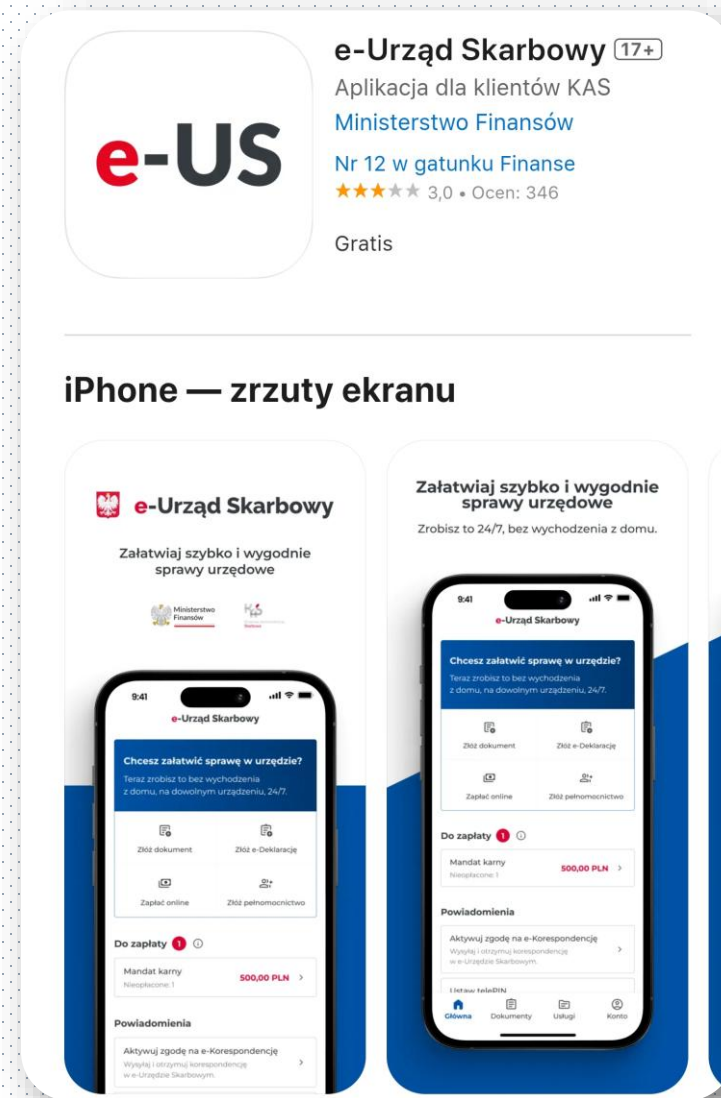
e-US

e-Urząd Skarbowy 17+
Aplikacja dla klientów KAS
Ministerstwo Finansów
Nr 12 w gatunku Finanse
★★★★★ 3,0 • Ocen: 346

Gratis

iPhone — zrzuty ekranu

e-Urząd Skarbowy

Załatwiaj szybko i wygodnie sprawy urzędowe

Ministerstwo Finansów

9:41
e-Urząd Skarbowy

Chcesz załatwić sprawę w urzędzie?
Teraz zrobisz to bez wychodzenia z domu, na dowolnym urządzeniu, 24/7.

Złóż dokument
Złóż e-Deklarację
Zapłać online
Złóż pełnomocnictwo

Do zapłaty 1

Mandat karny
Nieopłacone: 1
500,00 PLN >

Powiadomienia

Aktywuj zgodę na e-Korespondencję
Wysyłaj i otrzymuj korespondencję w e-Urzędzie Skarbowym.

Załatwiaj szybko i wygodnie sprawy urzędowe
Zrobisz to 24/7, bez wychodzenia z domu.

9:41
e-Urząd Skarbowy

Chcesz załatwić sprawę w urzędzie?
Teraz zrobisz to bez wychodzenia z domu, na dowolnym urządzeniu, 24/7.

Złóż dokument
Złóż e-Deklarację
Zapłać online
Złóż pełnomocnictwo

Do zapłaty 1

Mandat karny
Nieopłacone: 1
500,00 PLN >

Powiadomienia

Aktywuj zgodę na e-Korespondencję
Wysyłaj i otrzymuj korespondencję w e-Urzędzie Skarbowym.

Ustaw telePIN

Główna
Dokumenty
Usługi
Konto